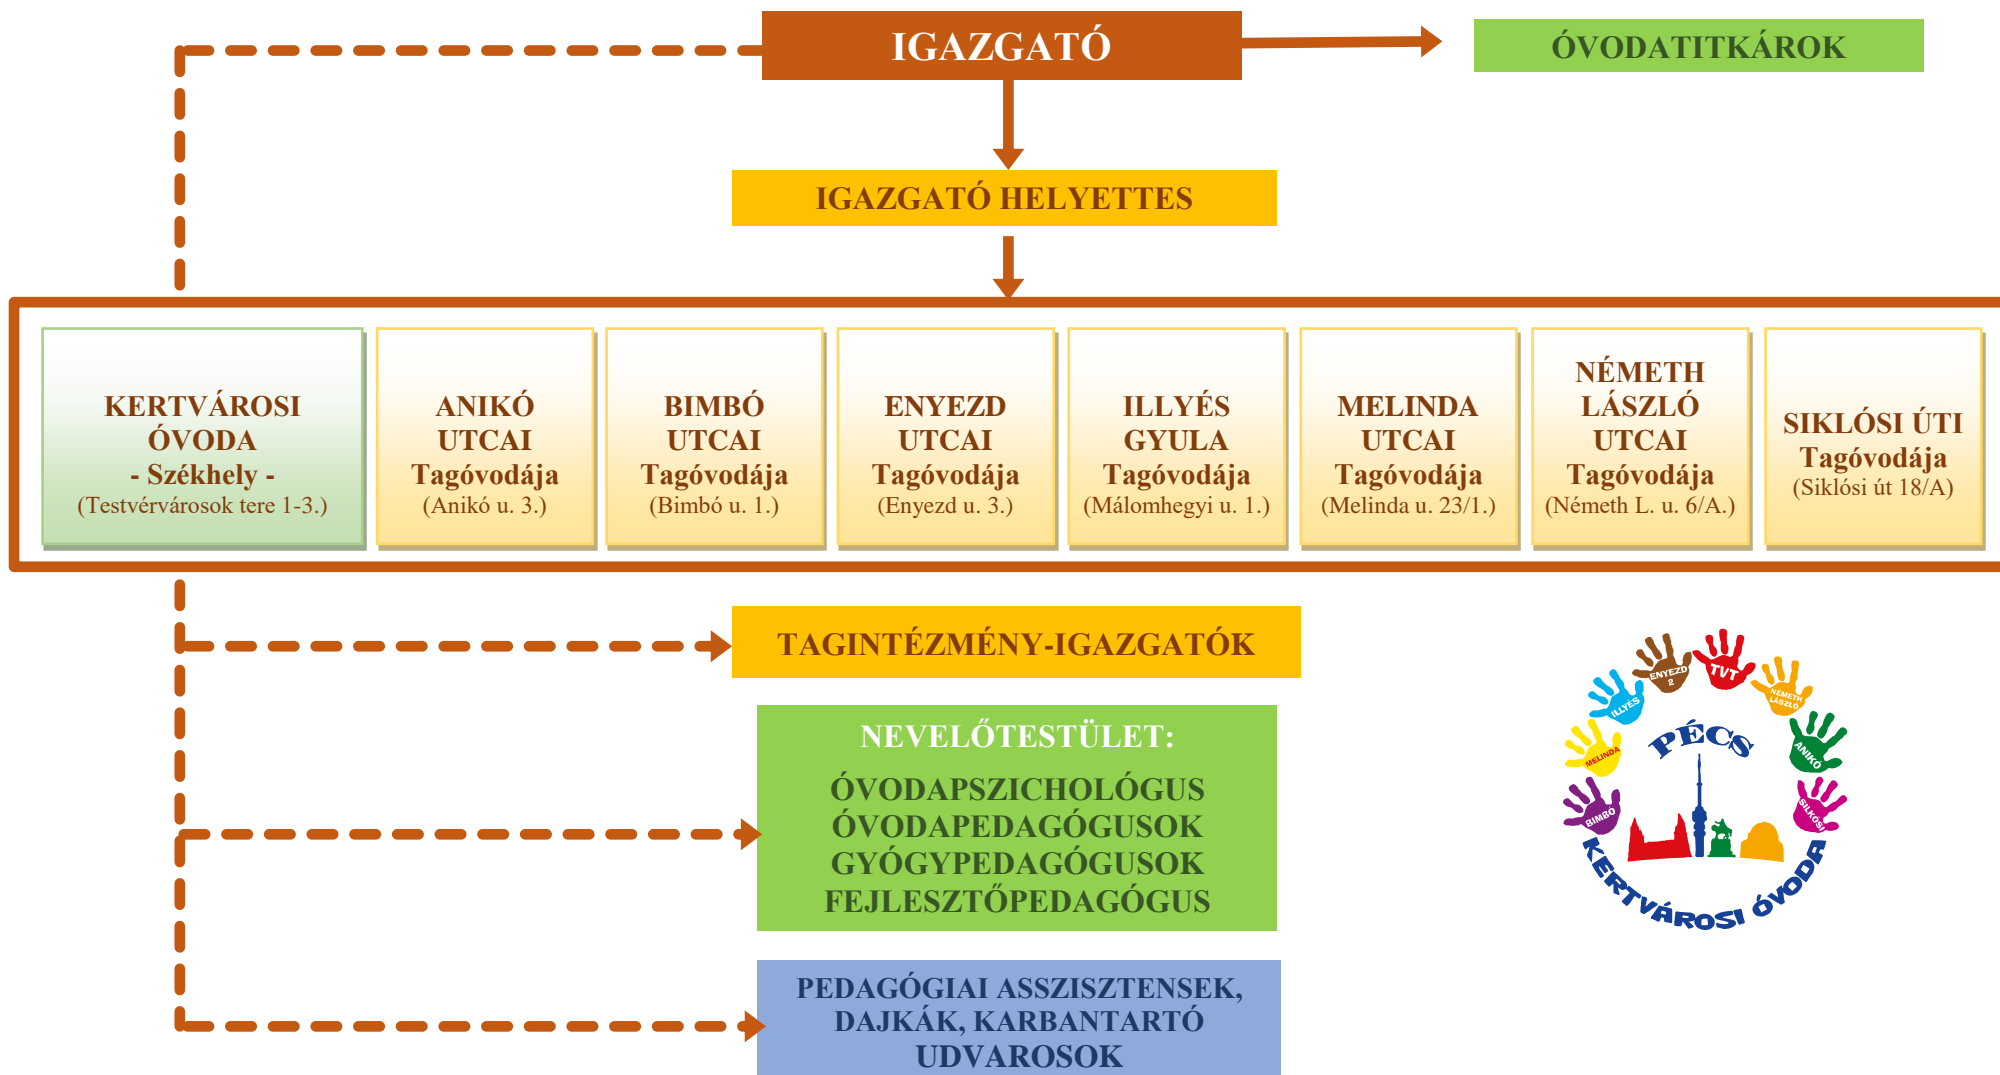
IGAZGATÓ

ÓVODATITKÁROK

IGAZGATÓ HELYETTES

KERTVÁROSI ÓVODA - Székhely - (Testvérvárosok tere 1-3.)

ANIKÓ UTCAI Tagóvodája (Anikó u. 3.)

BIMBÓ UTCAI Tagóvodája (Bimbó u. 1.)

ENYEZD UTCAI Tagóvodája (Enyezd u. 3.)

ILLYÉS GYULA Tagóvodája (Málomhegyi u. 1.)

MELINDA UTCAI Tagóvodája (Melinda u. 23/1.)

NÉMETH LÁSZLÓ UTCAI Tagóvodája (Németh L. u. 6/A.)

SIKLÓSI ÚTI Tagóvodája (Siklósi út 18/A)

TAGINTÉZMÉNY-IGAZGATÓK

NEVELŐTESTÜLET:
ÓVODAPSZICHOLÓGUS
ÓVODAPEDAGÓGUSOK
GYÓGYPEDAGÓGUSOK
FEJLESZTŐPEDAGÓGUS

PEDAGÓGIAI ASSZISZTENSEK, DAJKÁK, KARBANTARTÓ UDVAROSOK

ENYEZD 2
TVT
NÉMETH LÁSZLÓ
ILLYÉS
ANIKÓ
MELINDA
PÉCS
SIKLÓSI
BIMBÓ
KERTVÁROSI ÓVODA